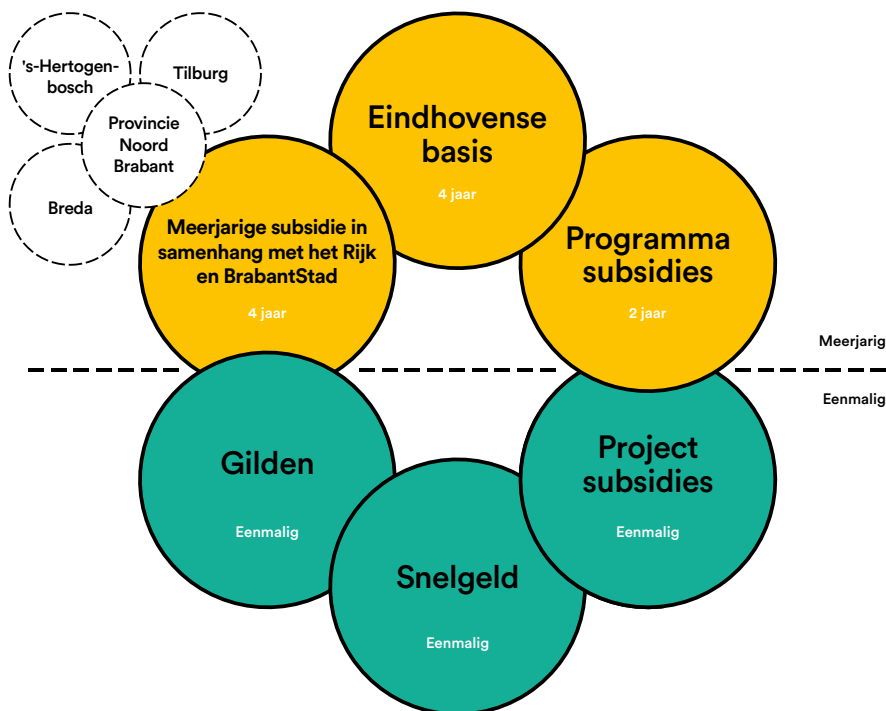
's-Hertogenbosch

Tilburg

Provincie Noord Brabant

Breda

Eindhovense basis

4 jaar

Meerjarige subsidie in samenhang met het Rijk en BrabantStad

4 jaar

Programma subsidies

2 jaar

Meerjarig

Eenmalig

Gilden

Eenmalig

Project subsidies

Eenmalig

Snelgeld

Eenmalig